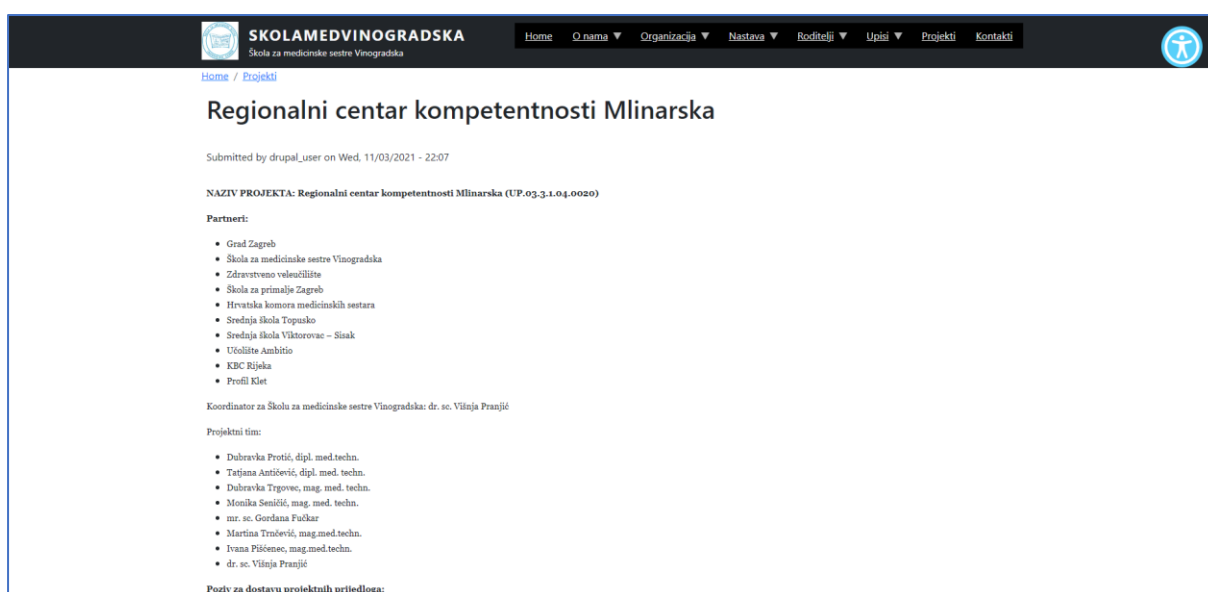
SKOLAMEDVINOGRADSKA
Škola za medicinske sestre Vinogradska

Home O nama ▼ Organizacija ▼ Nastava ▼ Roditelji ▼ Upisi ▼ Projekti Kontakti

Home / Projekti

Regionalni centar kompetentnosti Mlinarska

Submitted by drupal_user on Wed, 11/03/2021 - 22:07

NAZIV PROJEKTA: Regionalni centar kompetentnosti Mlinarska (UP.03.3.1.04.0020)

Partneri:

- Grad Zagreb
- Škola za medicinske sestre Vinogradska
- Zdravstveno veleučilište
- Škola za primalje Zagreb
- Hrvatska komora medicinskih sestara
- Srednja škola Topusko
- Srednja škola Viktorovac – Sisak
- Učilište Ambitio
- KBC Rijeka
- Profil Klet

Koordinator za Školu za medicinske sestre Vinogradska: dr. sc. Višnja Pranjić

Projektni tim:

- Dubravka Protić, dipl. med.techn.
- Tatjana Antičević, dipl. med. techn.
- Dubravka Trgovec, mag. med. techn.
- Monika Seničić, mag. med. techn.
- mr. sc. Gordana Fučkar
- Martina Trnčević, mag.med.techn.
- Ivana Piščenec, mag.med.techn.
- dr. sc. Višnja Pranjić

Poziv za dostavu projektnih prijedloga: